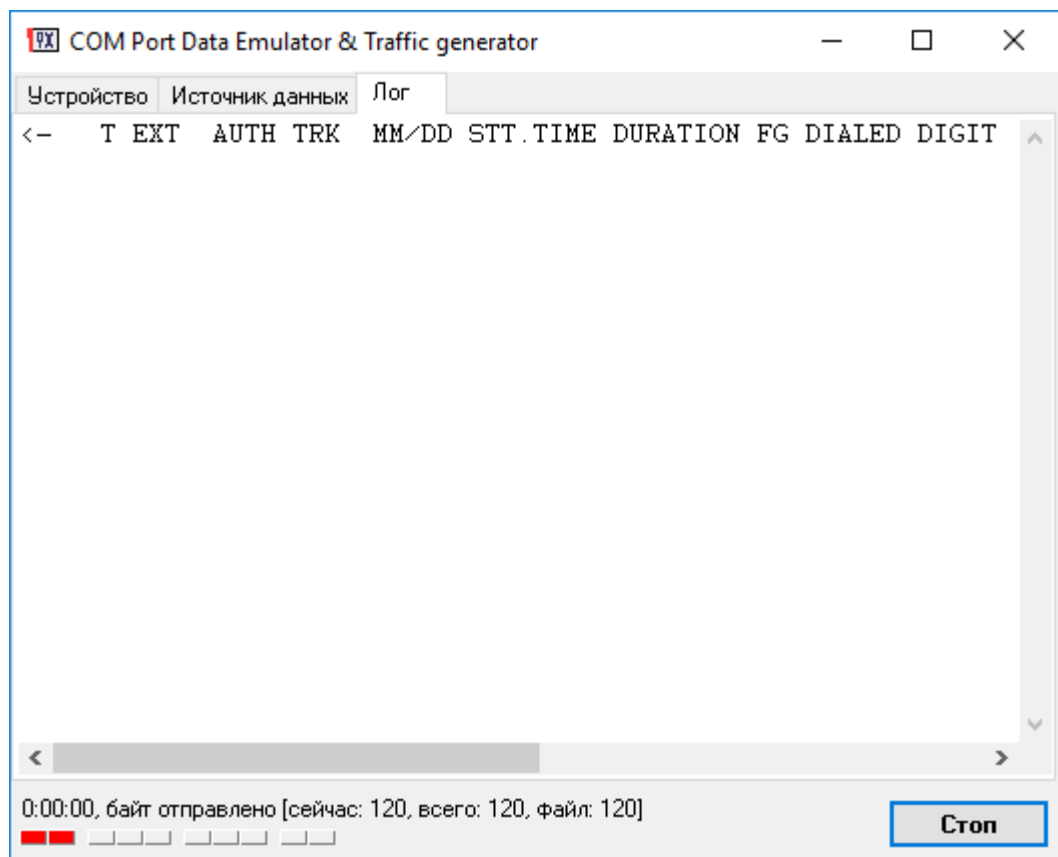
COM Port Data Emulator & Traffic generator

Устройство | Источник данных | Лог

<- T EXT AUTH TRK MM/DD STT.TIME DURATION FG DIALED DIGIT

0:00:00, байт отправлено [сейчас: 120, всего: 120, файл: 120]

Стоп